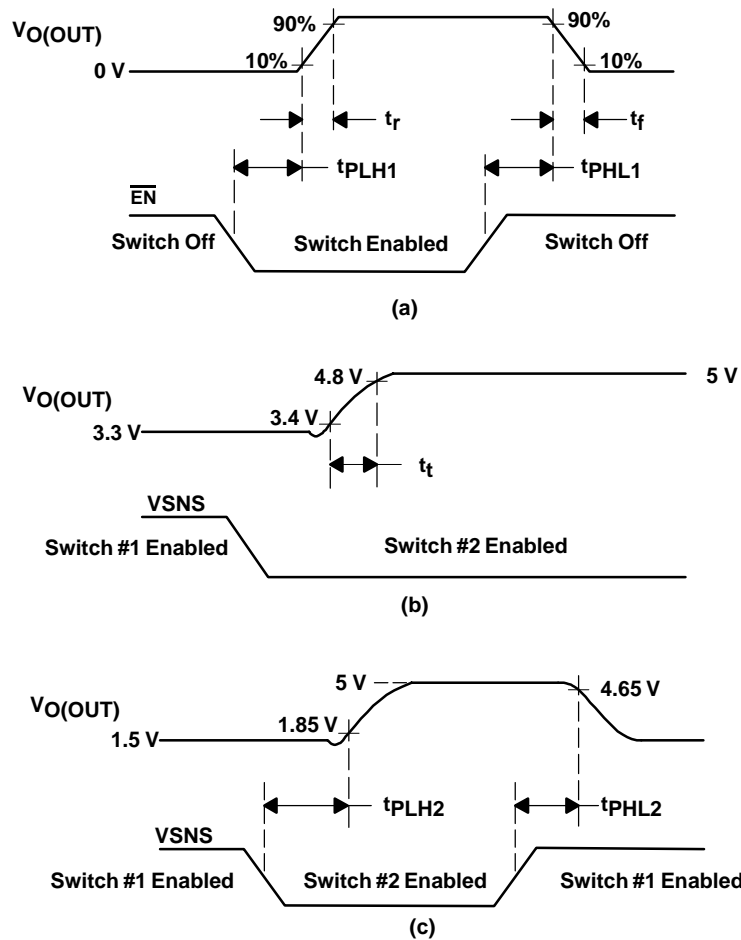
$V_{O(OUT)}$
0 V
10%
90%
90%
10%
$t_r$
$t_f$
$t_{PLH1}$
$t_{PHL1}$
$\overline{EN}$
Switch Off
Switch Enabled
Switch Off
(a)

$V_{O(OUT)}$
3.3 V
3.4 V
4.8 V
5 V
$t_t$
VSNS
Switch #1 Enabled
Switch #2 Enabled
(b)

$V_{O(OUT)}$
1.5 V
1.85 V
5 V
4.65 V
$t_{PLH2}$
$t_{PHL2}$
VSNS
Switch #1 Enabled
Switch #2 Enabled
Switch #1 Enabled
(c)